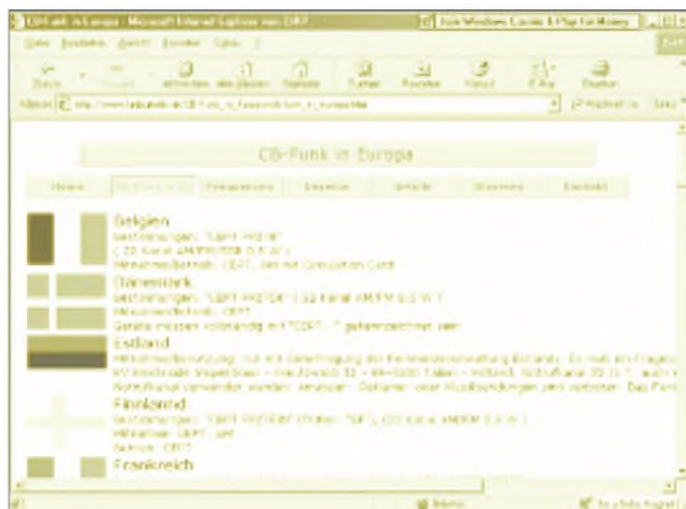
CB-Funk in Europa - Microsoft Internet Explorer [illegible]

Datei Bearbeiten Ansicht Favoriten Extras ?

Zurück Vorwärts Abbrechen Aktualisieren Startseite Suchen Favoriten Verlauf E-Mail Drucken

Adresse http://www.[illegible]/CB-Funk_in_Europa/cbfunk_in_europa.html

Wechseln zu Links

CB-Funk in Europa

Home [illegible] Frequenzen Service Artikel Shop Kontakt

Belgien
Bestimmungen: "CEPT PR27/B" (22 Kanal AM/FM/SSB 0.5 W)
Mitnahme/Betrieb: CEPT, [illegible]

Dänemark
Bestimmungen: "CEPT PR27/DK" (40 Kanal AM/FM 0.5 W)
Mitnahme/Betrieb: CEPT
Geräte müssen vollständig mit "CEPT ..." gekennzeichnet sein

Estland
Mitnahme/Benutzung: nur mit Genehmigung der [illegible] Estlands. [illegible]

Finnland
Bestimmungen: "CEPT PR27/FIN" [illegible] (40 Kanal AM/FM 0.5 W)
Mitnahme: CEPT, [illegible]
Betrieb: CEPT

Frankreich

Internet